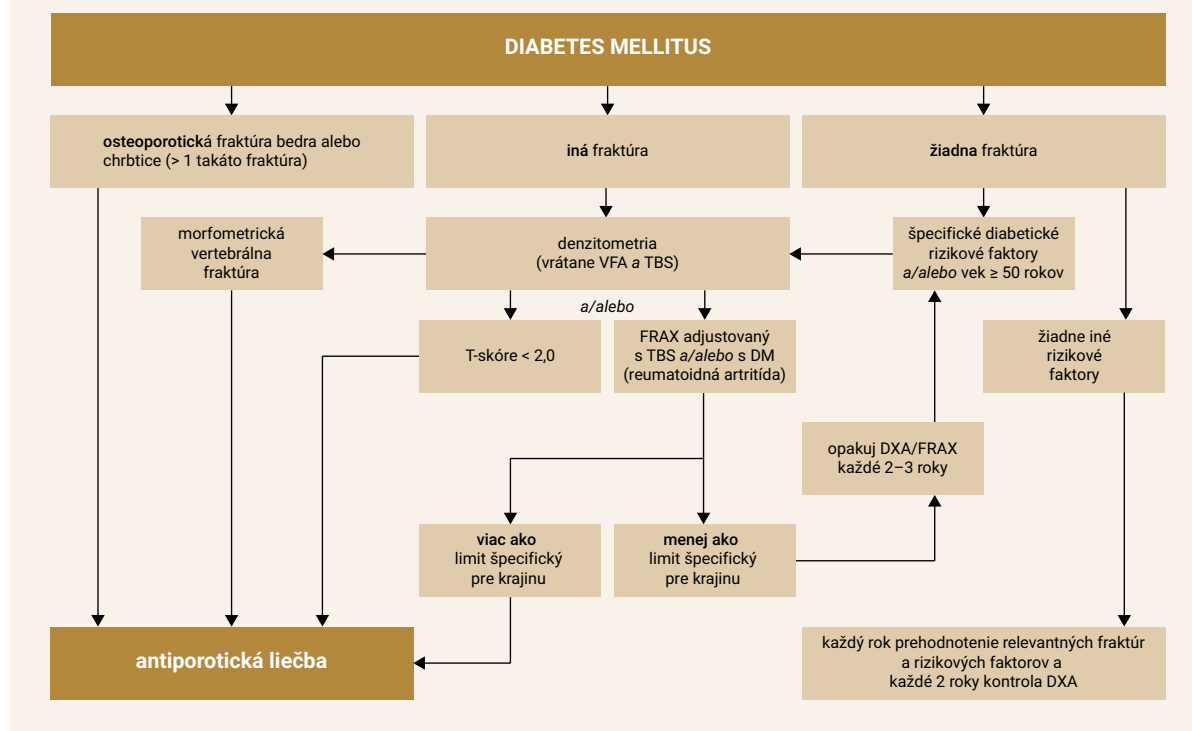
DIABETES MELLITUS

osteoporotická fraktúra bedra alebo chrbtice (> 1 takáto fraktúra)

iná fraktúra

žiadna fraktúra

morfometrická vertebrálna fraktúra

denzitometria (vrátane VFA a TBS)

špecifické diabetické rizikové faktory a/alebo vek ≥ 50 rokov

a/alebo

T-skóre < 2,0

FRAX adjustovaný s TBS a/alebo s DM (reumatoidná artritída)

žiadne iné rizikové faktory

opakuj DXA/FRAX každé 2–3 roky

viac ako limit špecifický pre krajinu

menej ako limit špecifický pre krajinu

antiporotická liečba

každý rok prehodnotenie relevantných fraktúr a rizikových faktorov a každé 2 roky kontrola DXA